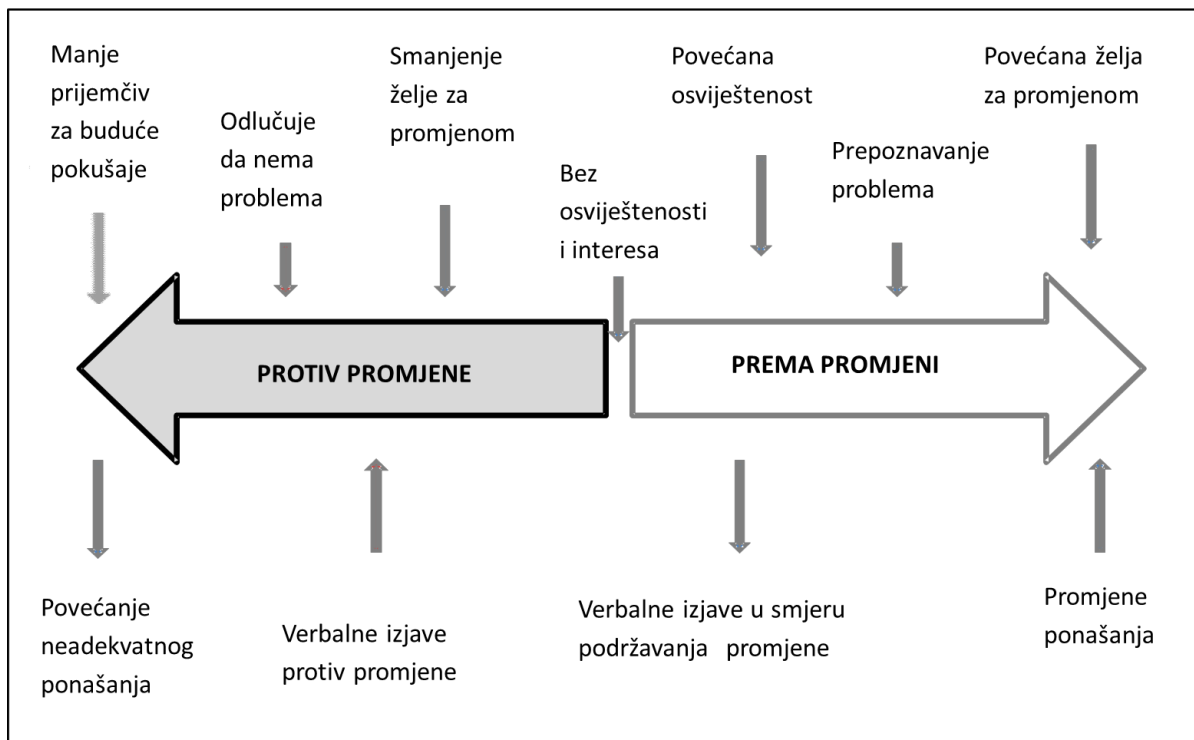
Manje prijemčiv za buduće pokušaje

Odlučuje da nema problema

Smanjenje želje za promjenom

Bez osviještenosti i interesa

Povećana osviještenost

Prepoznavanje problema

Povećana želja za promjenom

PROTIV PROMJENE

PREMA PROMJENI

Povećanje neadekvatnog ponašanja

Verbalne izjave protiv promjene

Verbalne izjave u smjeru podržavanja promjene

Promjene ponašanja